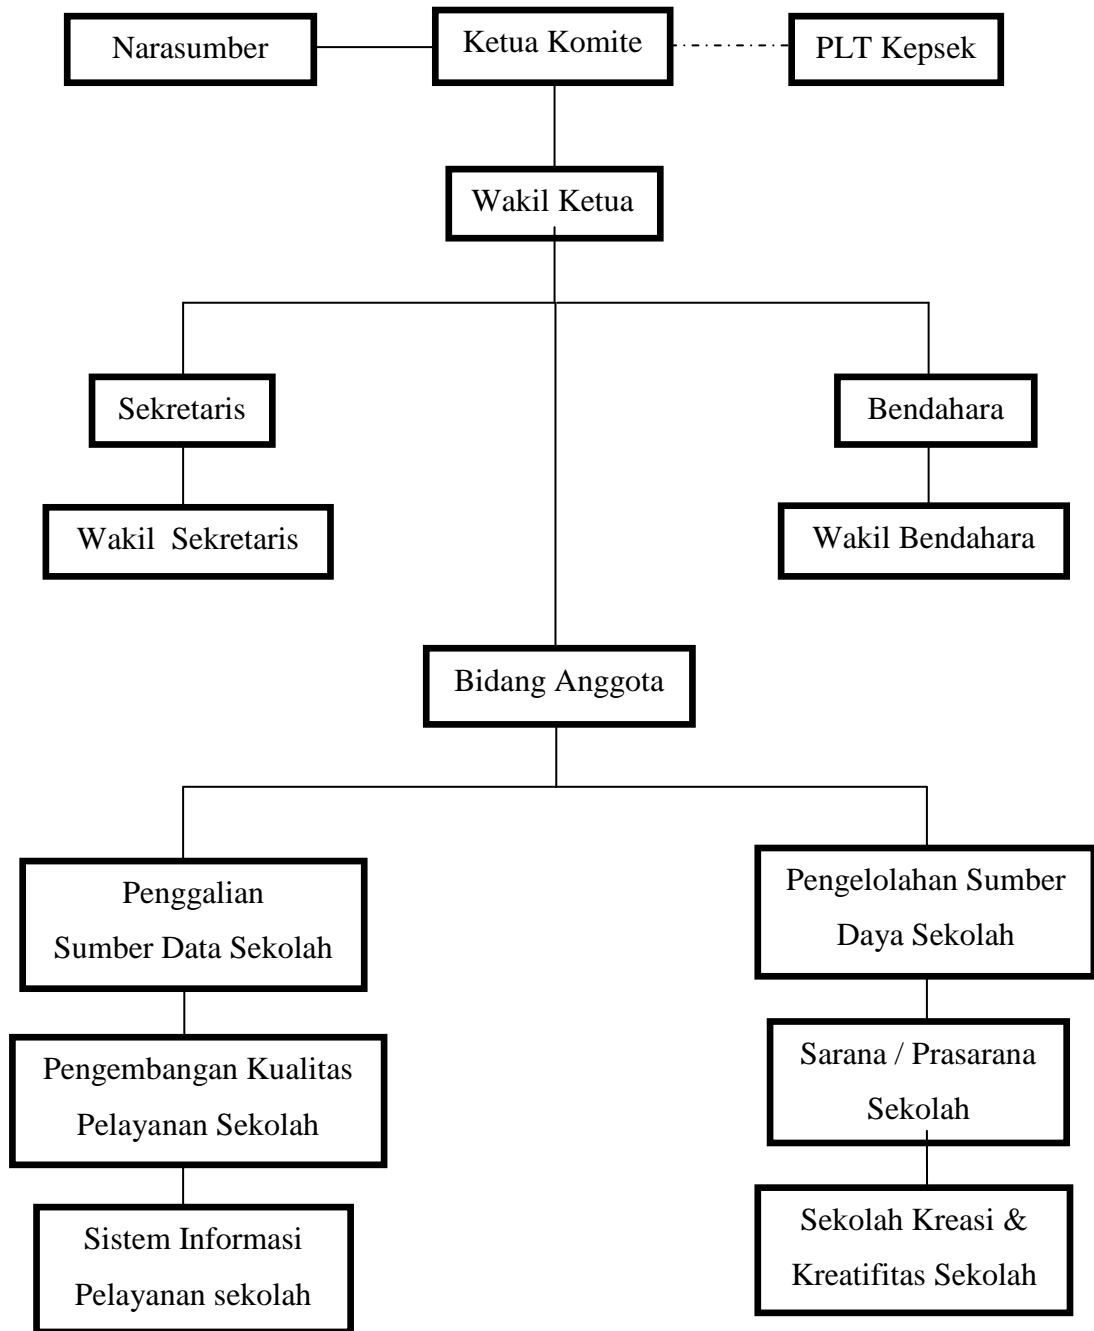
Narasumber

Ketua Komite

PLT Kepsek

Wakil Ketua

Sekretaris

Bendahara

Wakil Sekretaris

Wakil Bendahara

Bidang Anggota

Penggalian Sumber Data Sekolah

Pengelolahan Sumber Daya Sekolah

Pengembangan Kualitas Pelayanan Sekolah

Sarana / Prasarana Sekolah

Sistem Informasi Pelayanan sekolah

Sekolah Kreasi & Kreatifitas Sekolah